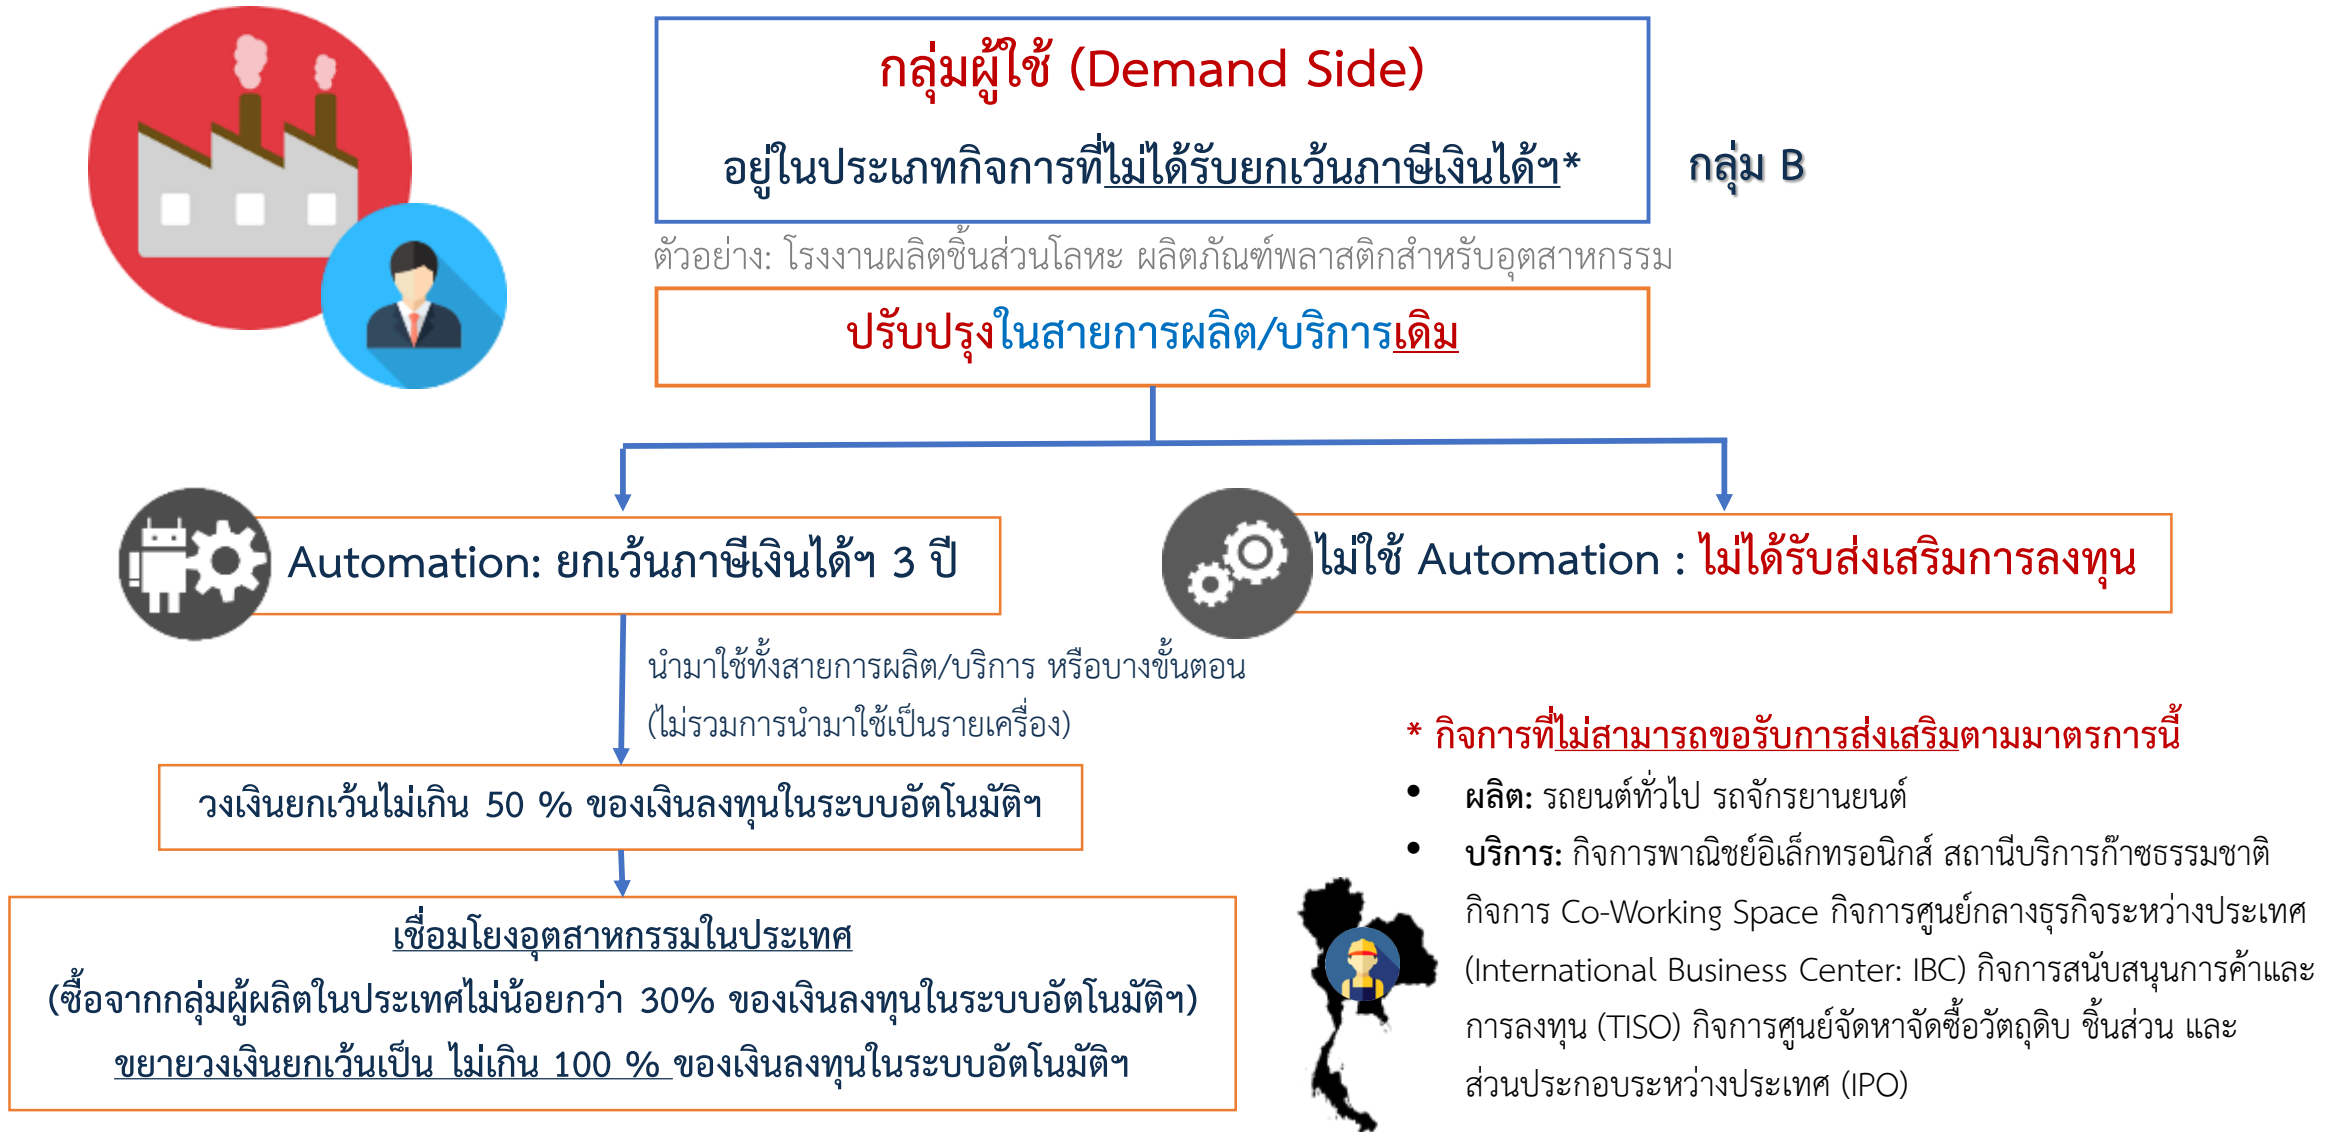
กลุ่มผู้ใช้ (Demand Side)

อยู่ในประเภทกิจการที่ไม่ได้รับยกเว้นภาษีเงินได้ฯ*

กลุ่ม B

ตัวอย่าง: โรงงานผลิตชิ้นส่วนโลหะ ผลิตภัณฑ์พลาสติกสำหรับอุตสาหกรรม

ปรับปรุงในสายการผลิต/บริการเดิม

Automation: ยกเว้นภาษีเงินได้ฯ 3 ปี

ไม่ใช้ Automation : ไม่ได้รับส่งเสริมการลงทุน

นำมาใช้ทั้งสายการผลิต/บริการ หรือบางขั้นตอน (ไม่รวมการนำมาใช้เป็นรายเครื่อง)

วงเงินยกเว้นไม่เกิน 50 % ของเงินลงทุนในระบบอัตโนมัติฯ

เชื่อมโยงอุตสาหกรรมในประเทศ
(ซื้อจากกลุ่มผู้ผลิตในประเทศไม่น้อยกว่า 30% ของเงินลงทุนในระบบอัตโนมัติฯ)
ขยายวงเงินยกเว้นเป็น ไม่เกิน 100 % ของเงินลงทุนในระบบอัตโนมัติฯ

* กิจการที่ไม่สามารถขอรับการส่งเสริมตามมาตรการนี้

• ผลิต: รถยนต์ทั่วไป รถจักรยานยนต์
• บริการ: กิจการพาณิชย์อิเล็กทรอนิกส์ สถานีบริการก๊าซธรรมชาติ กิจการ Co-Working Space กิจการศูนย์กลางธุรกิจระหว่างประเทศ (International Business Center: IBC) กิจการสนับสนุนการค้าและการลงทุน (TISO) กิจการศูนย์จัดหาจัดซื้อวัตถุดิบ ชิ้นส่วน และส่วนประกอบระหว่างประเทศ (IPO)